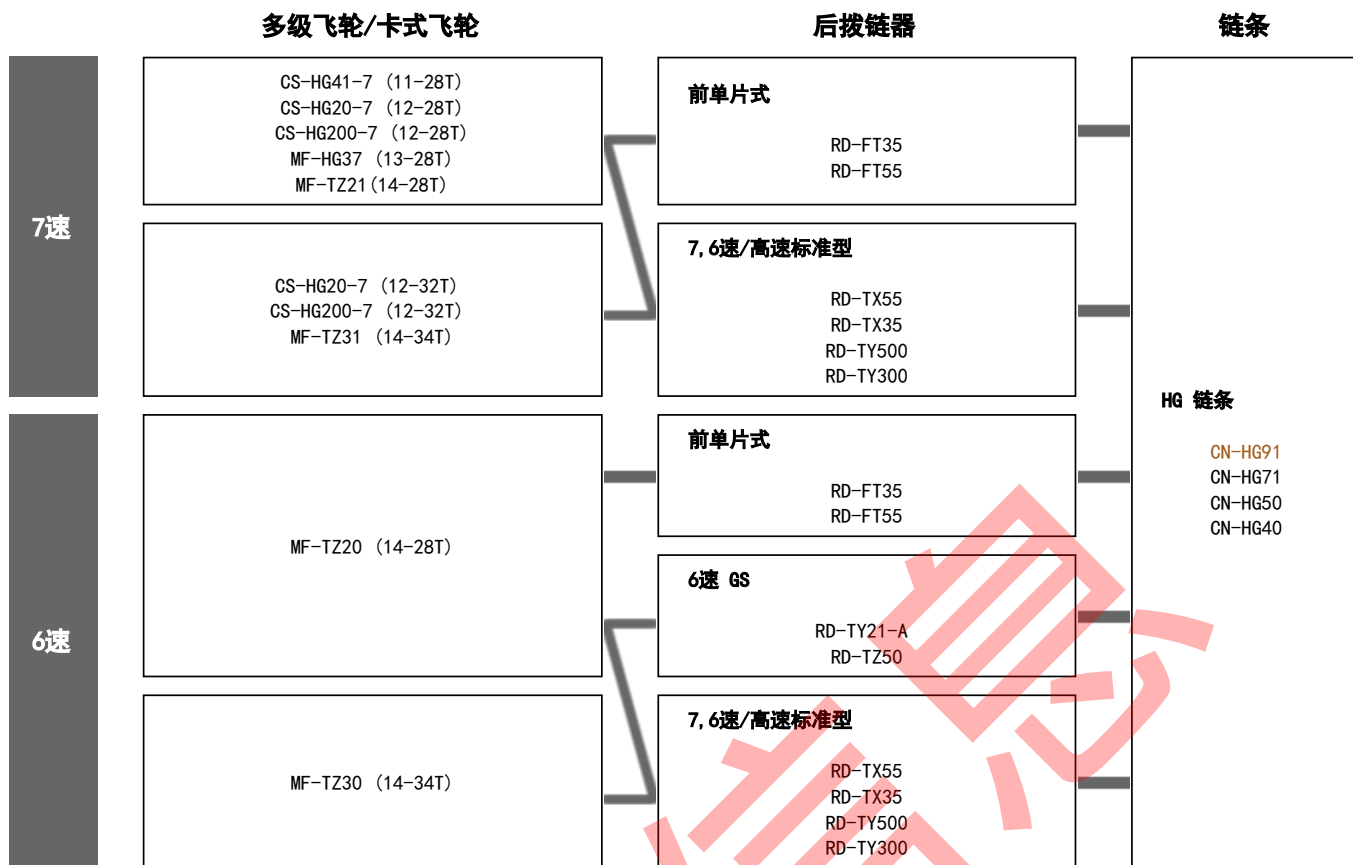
多级飞轮/卡式飞轮

后拨链器

链条

7速

CS-HG41-7（11-28T）
CS-HG20-7（12-28T）
CS-HG200-7（12-28T）
MF-HG37（13-28T）
MF-TZ21(14-28T)

前单片式

RD-FT35
RD-FT55

CS-HG20-7（12-32T）
CS-HG200-7（12-32T）
MF-TZ31（14-34T）

7,6速/高速标准型

RD-TX55
RD-TX35
RD-TY500
RD-TY300

6速

MF-TZ20（14-28T）

前单片式

RD-FT35
RD-FT55

6速 GS

RD-TY21-A
RD-TZ50

MF-TZ30（14-34T）

7,6速/高速标准型

RD-TX55
RD-TX35
RD-TY500
RD-TY300

HG 链条

CN-HG91
CN-HG71
CN-HG50
CN-HG40